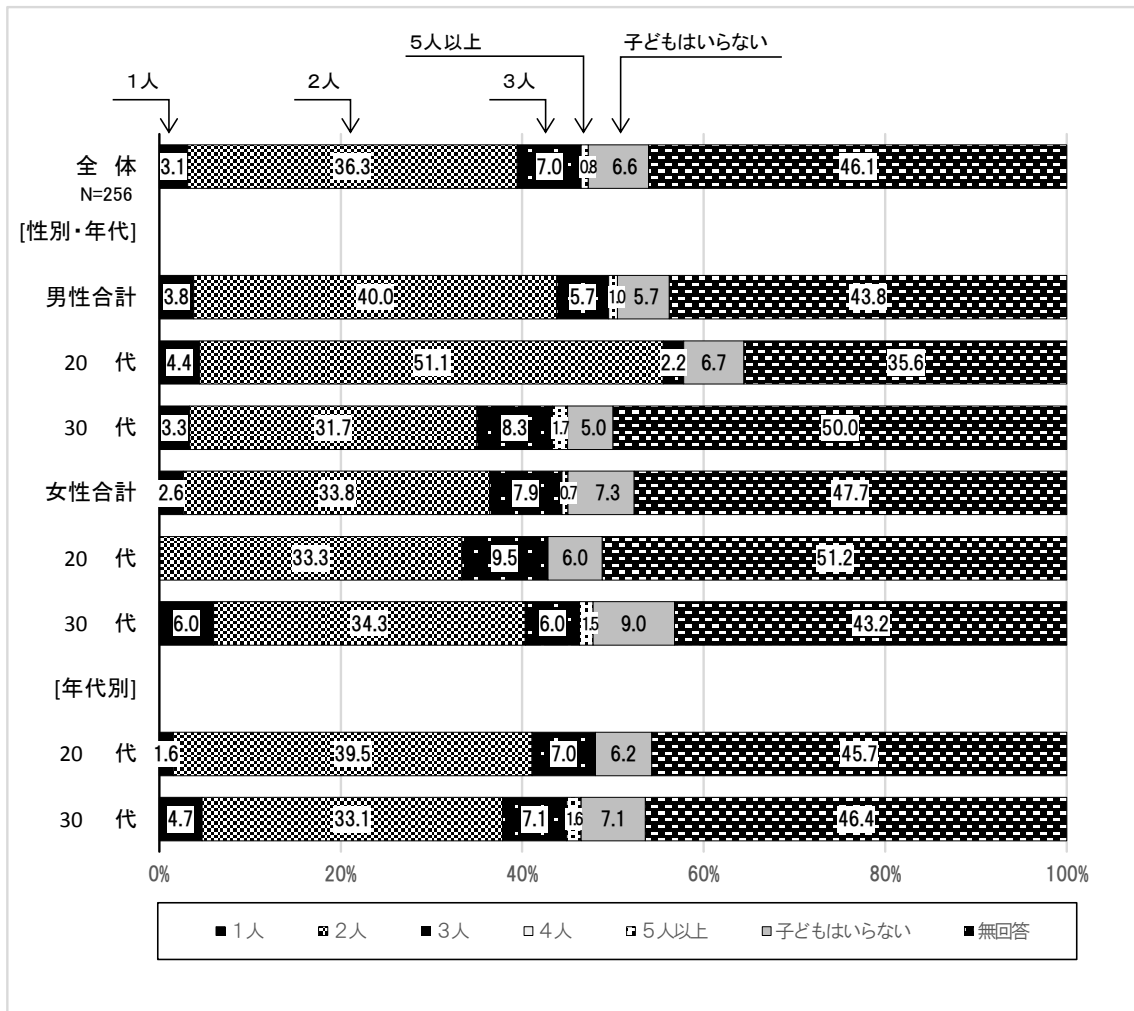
5人以上
子どもはいらない
1人
2人
3人

全 体
N=256
3.1 36.3 7.0 0.8 6.6 46.1

[性別・年代]

男性合計
3.8 40.0 5.7 1.0 5.7 43.8

20 代
4.4 51.1 2.2 6.7 35.6

30 代
3.3 31.7 8.3 1.7 5.0 50.0

女性合計
2.6 33.8 7.9 0.7 7.3 47.7

20 代
33.3 9.5 6.0 51.2

30 代
6.0 34.3 6.0 1.5 9.0 43.2

[年代別]

20 代
1.6 39.5 7.0 6.2 45.7

30 代
4.7 33.1 7.1 1.6 7.1 46.4

0% 20% 40% 60% 80% 100%

■1人 ■2人 ■3人 □4人 ■5人以上 ■子どもはいらない ■無回答